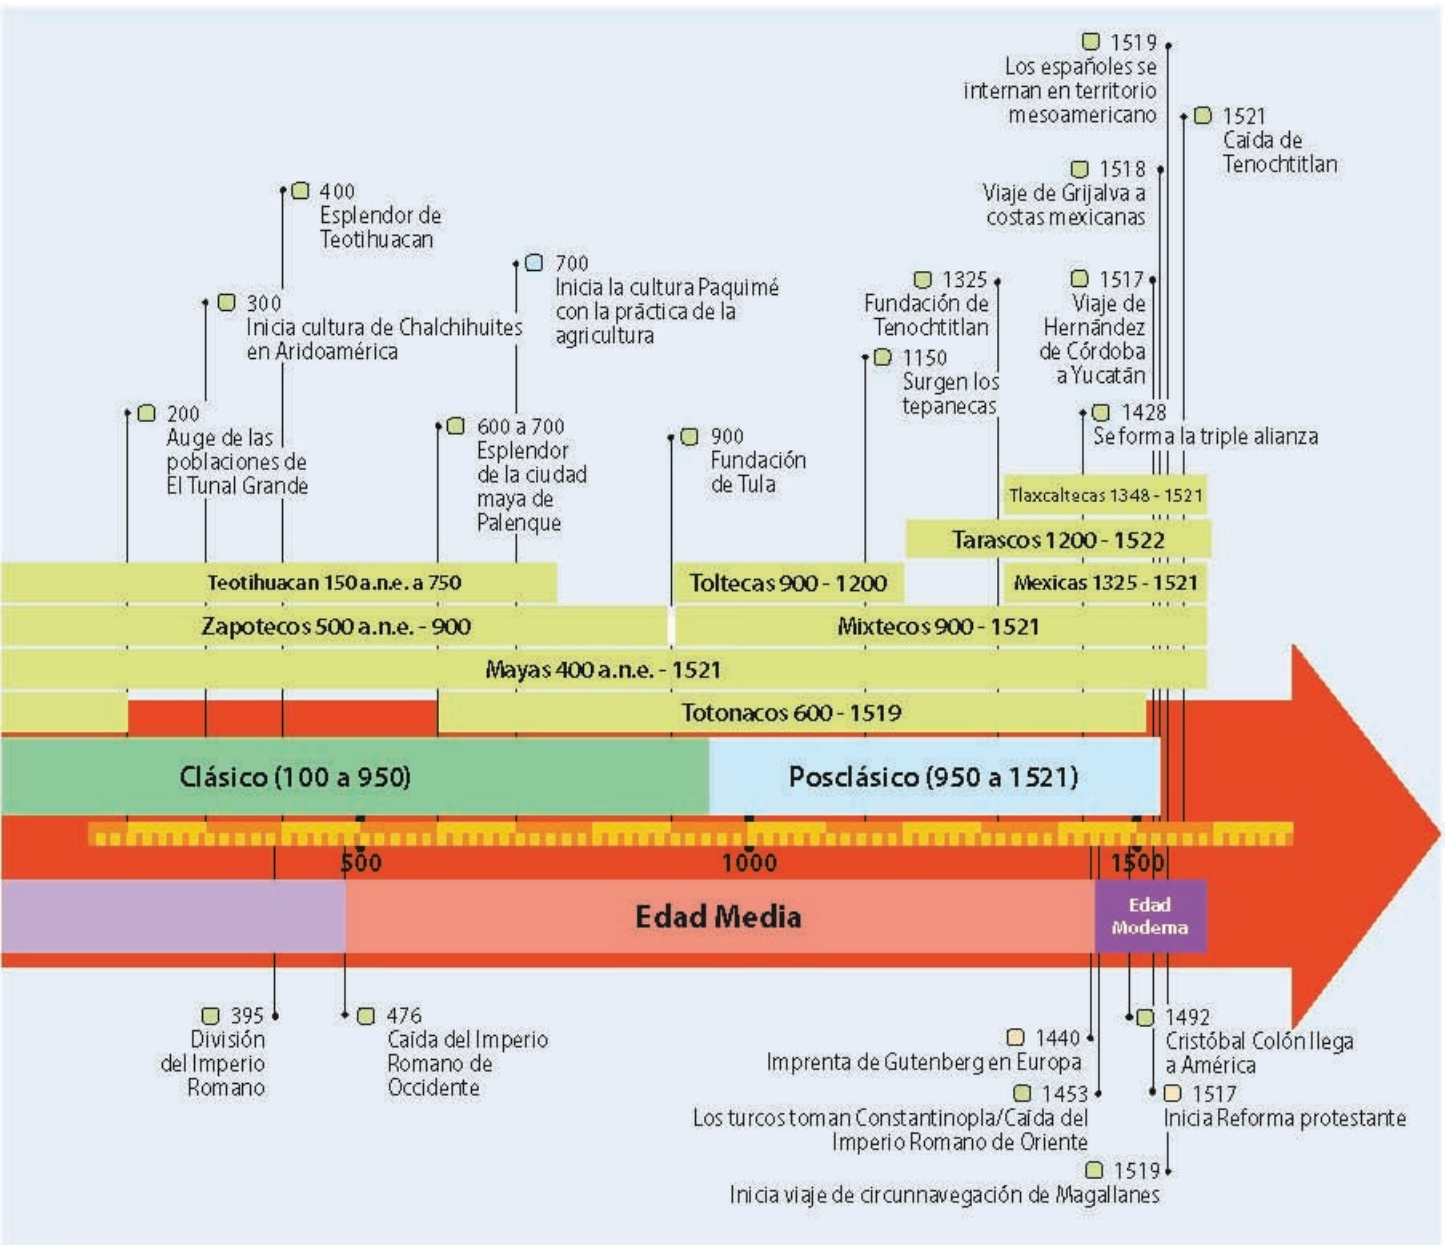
1519
Los españoles se internan en territorio mesoamericano

1521
Caída de Tenochtitlan

1518
Viaje de Grijalva a costas mexicanas

400
Esplendor de Teotihuacan

700
Inicia la cultura Paquimé con la práctica de la agricultura

1325
Fundación de Tenochtitlan

1517
Viaje de Hernández de Córdoba a Yucatán

300
Inicia cultura de Chalchihuites en Aridoamérica

1150
Surgen los tepanecas

1428
Se forma la triple alianza

200
Auge de las poblaciones de El Tunal Grande

600 a 700
Esplendor de la ciudad maya de Palenque

900
Fundación de Tula

Tlaxcaltecas 1348 - 1521

Tarascos 1200 - 1522

Teotihuacan 150 a.n.e. a 750

Toltecas 900 - 1200

Mexicas 1325 - 1521

Zapotecos 500 a.n.e. - 900

Mixtecos 900 - 1521

Mayas 400 a.n.e. - 1521

Totonacos 600 - 1519

Clásico (100 a 950)

Posclásico (950 a 1521)

500

1000

1500

Edad Media

Edad Moderna

395
División del Imperio Romano

476
Caída del Imperio Romano de Occidente

1440
Imprenta de Gutenberg en Europa

1492
Cristóbal Colón llega a América

1453
Los turcos toman Constantinopla/Caída del Imperio Romano de Oriente

1517
Inicia Reforma protestante

1519
Inicia viaje de circunnavegación de Magallanes